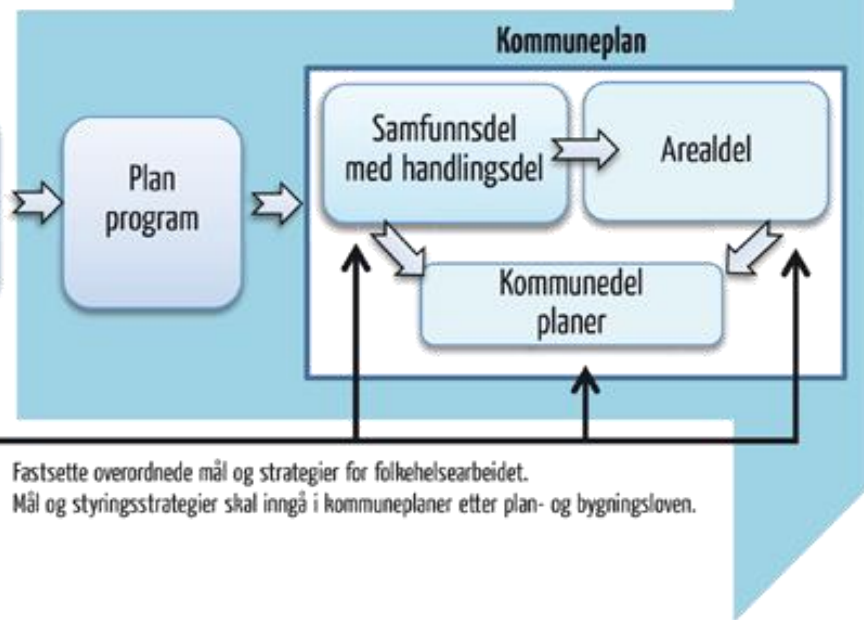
Kommuneplan

Plan program

Samfunnsdel med handlingsdel

Arealdel

Kommunedel planer

Fastsette overordnede mål og strategier for folkehelsearbeidet.
Mål og styringsstrategier skal inngå i kommuneplaner etter plan- og bygningsloven.